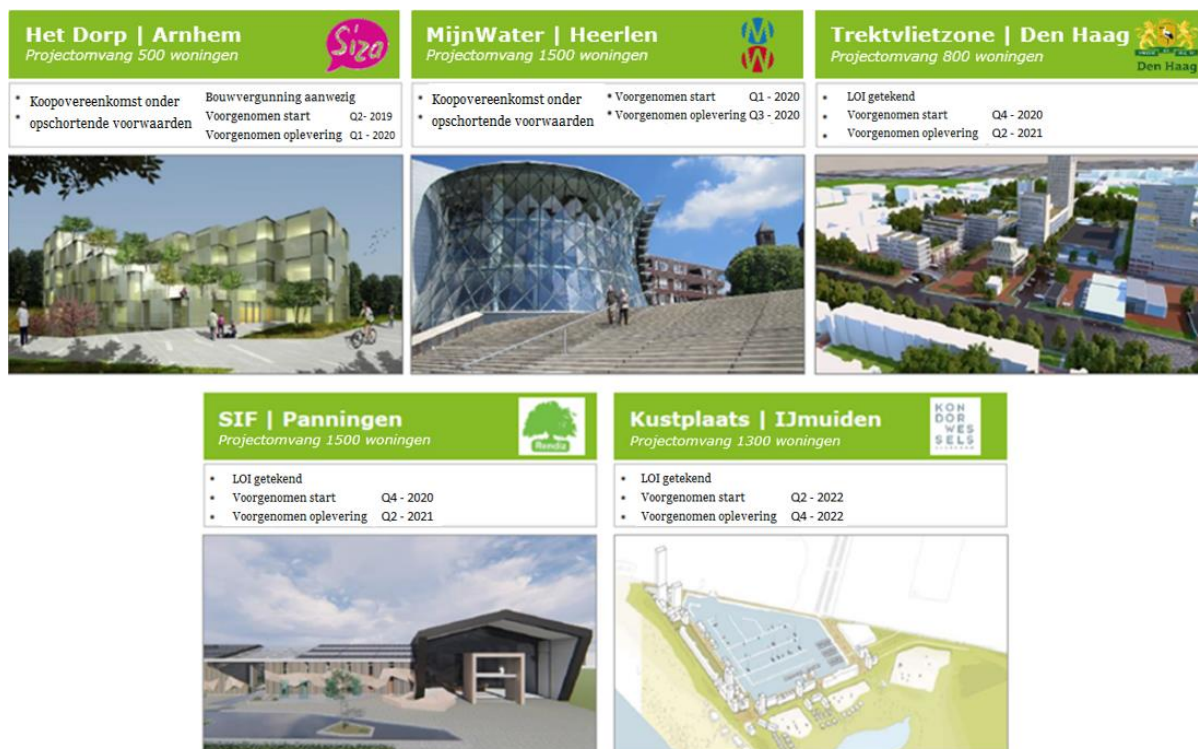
Het Dorp | Arnhem
Projectomvang 500 woningen

Siza

* Koopovereenkomst onder
* opschortende voorwaarden

Bouwvergunning aanwezig
Voorgenomen start Q2- 2019
Voorgenomen oplevering Q1 - 2020

MijnWater | Heerlen
Projectomvang 1500 woningen

* Koopovereenkomst onder
opschortende voorwaarden

* Voorgenomen start Q1 - 2020
* Voorgenomen oplevering Q3 - 2020

Trektvlietzone | Den Haag
Projectomvang 800 woningen

Den Haag

• LOI getekend
• Voorgenomen start Q4 - 2020
• Voorgenomen oplevering Q2 - 2021

SIF | Panningen
Projectomvang 1500 woningen

Rendiz

• LOI getekend
• Voorgenomen start Q4 - 2020
• Voorgenomen oplevering Q2 - 2021

Kustplaats | IJmuiden
Projectomvang 1300 woningen

KON DOR WES SELS

• LOI getekend
• Voorgenomen start Q2 - 2022
• Voorgenomen oplevering Q4 - 2022